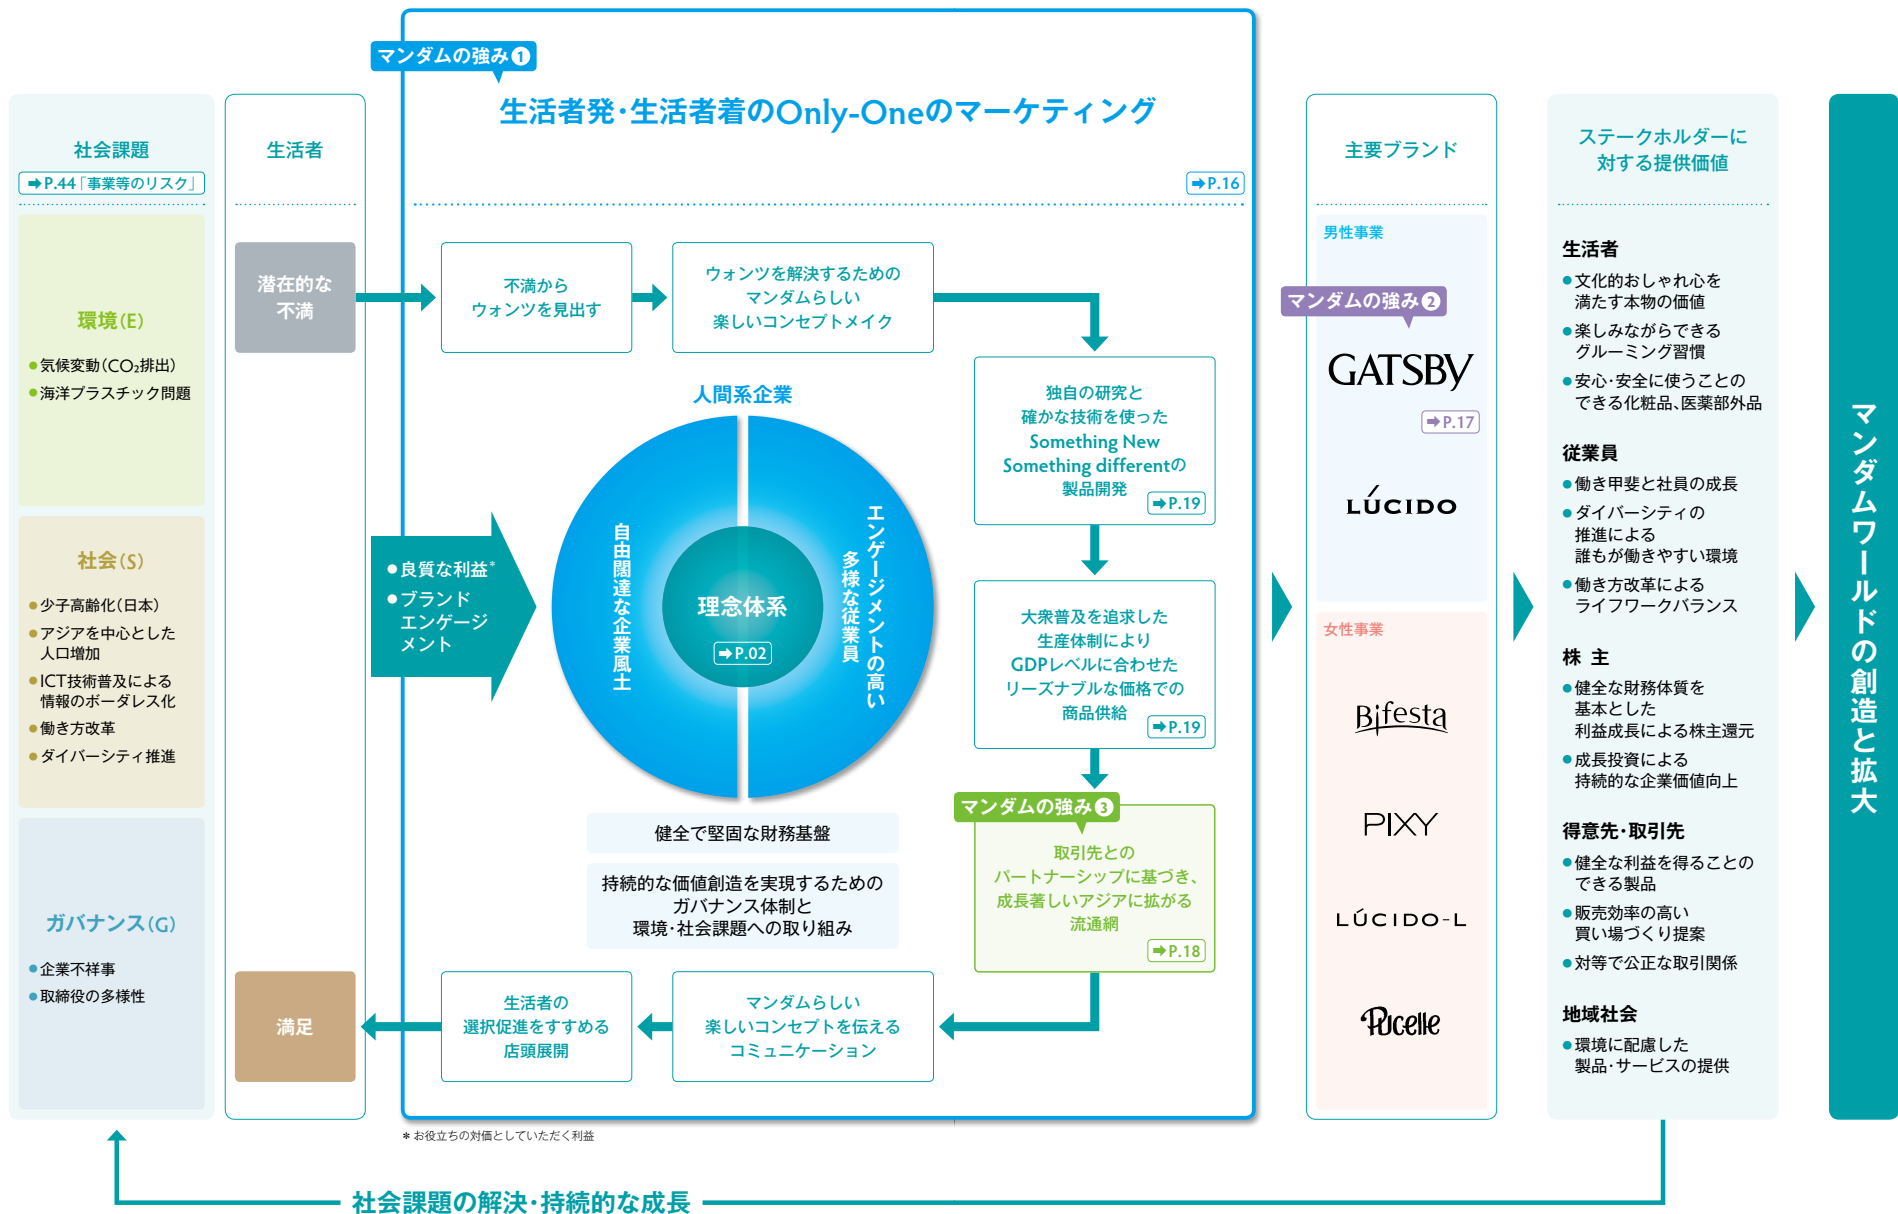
社会課題
➡P.44「事業等のリスク」

環境(E)
●気候変動($CO_2$排出)
●海洋プラスチック問題

社会(S)
●少子高齢化(日本)
●アジアを中心とした人口増加
●ICT技術普及による情報のボーダレス化
●働き方改革
●ダイバーシティ推進

ガバナンス(G)
●企業不祥事
●取締役の多様性

生活者
潜在的な不満
満足

マンダムの強み❶
生活者発·生活者着のOnly-Oneのマーケティング
➡P.16

不満からウォンツを見出す
ウォンツを解決するためのマンダムらしい楽しいコンセプトメイク
独自の研究と確かな技術を使ったSomething New Something differentの製品開発 ➡P.19
大衆普及を追求した生産体制によりGDPレベルに合わせたリーズナブルな価格での商品供給 ➡P.19
マンダムの強み❸
取引先とのパートナーシップに基づき、成長著しいアジアに拡がる流通網 ➡P.18
マンダムらしい楽しいコンセプトを伝えるコミュニケーション
生活者の選択促進をすすめる店頭展開

●良質な利益*
●ブランドエンゲージメント

人間系企業
自由闊達な企業風土
エンゲージメントの高い多様な従業員
理念体系
➡P.02

健全で堅固な財務基盤
持続的な価値創造を実現するためのガバナンス体制と環境·社会課題への取り組み

* お役立ちの対価としていただく利益

主要ブランド
男性事業
マンダムの強み❷
GATSBY
➡P.17
LÚCIDO
女性事業
Bifesta
PIXY
LÚCIDO-L
Pucelle

ステークホルダーに対する提供価値
生活者
●文化的おしゃれ心を満たす本物の価値
●楽しみながらできるグルーミング習慣
●安心·安全に使うことのできる化粧品、医薬部外品
従業員
●働き甲斐と社員の成長
●ダイバーシティの推進による誰もが働きやすい環境
●働き方改革によるライフワークバランス
株 主
●健全な財務体質を基本とした利益成長による株主還元
●成長投資による持続的な企業価値向上
得意先·取引先
●健全な利益を得ることのできる製品
●販売効率の高い買い場づくり提案
●対等で公正な取引関係
地域社会
●環境に配慮した製品·サービスの提供

マンダムワールドの創造と拡大

社会課題の解決·持続的な成長